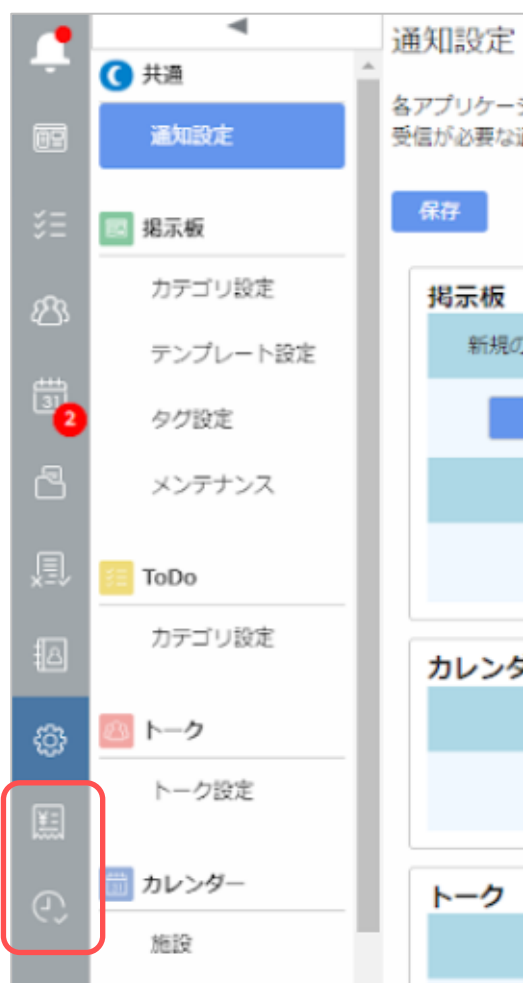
31
2

共通
通知設定
掲示板
カテゴリ設定
テンプレート設定
タグ設定
メンテナンス
ToDo
カテゴリ設定
トーク
トーク設定
カレンダー
施設

通知設定
各アプリケーシ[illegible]
受信が必要な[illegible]
保存
掲示板
新規の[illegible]
カレンダ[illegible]
トーク